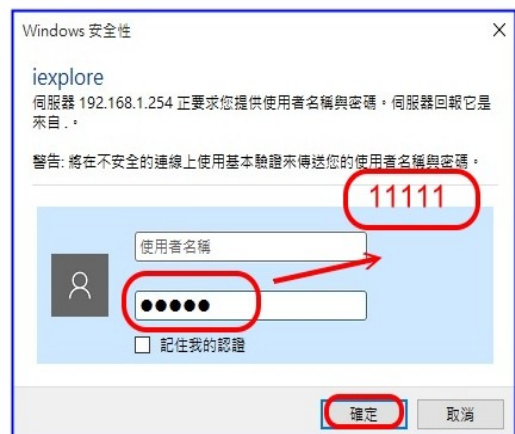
Windows 安全性

iexplore

伺服器 192.168.1.254 正要求您提供使用者名稱與密碼。伺服器回報它是來自 .。

警告: 將在不安全的連線上使用基本驗證來傳送您的使用者名稱與密碼。

11111

使用者名稱

●●●●●

記住我的認證

確定

取消